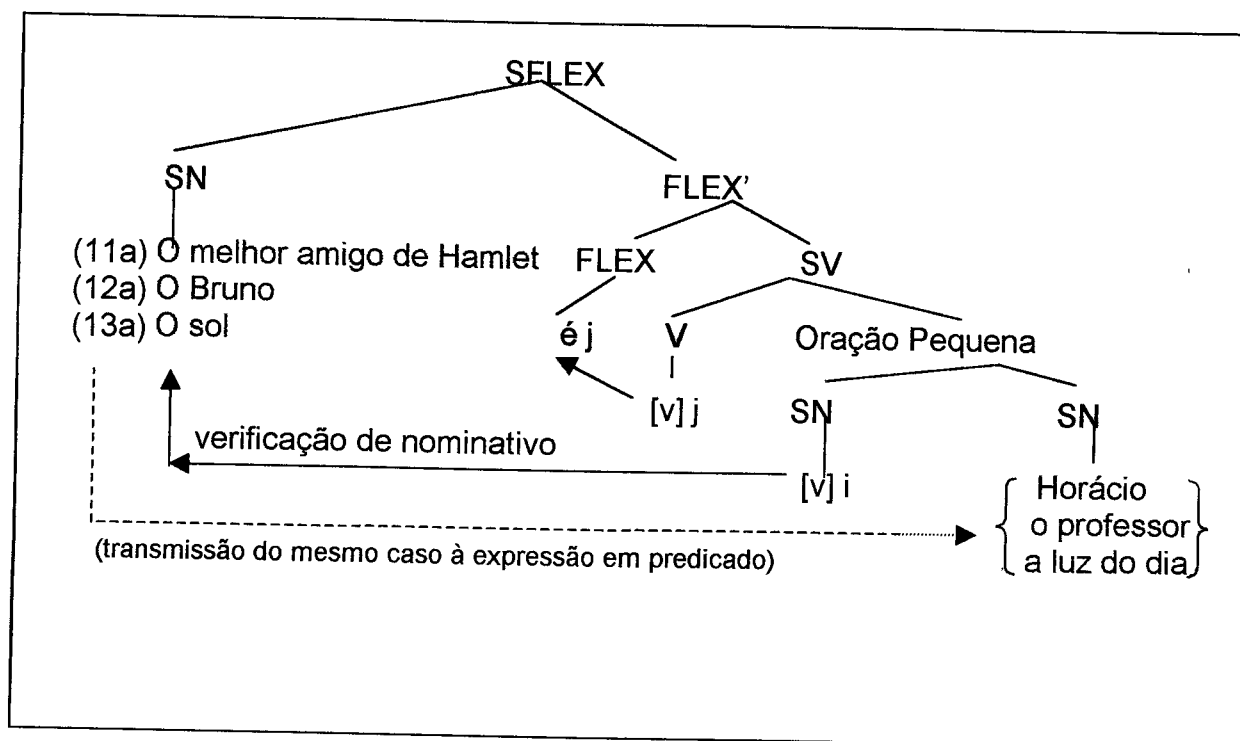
SFLEX

SN

FLEX'

(11a) O melhor amigo de Hamlet
(12a) O Bruno
(13a) O sol

FLEX

SV

é j

V

Oração Pequena

[v] j

SN

SN

verificação de nominativo

[v] i

Horácio
o professor
a luz do dia

(transmissão do mesmo caso à expressão em predicado)